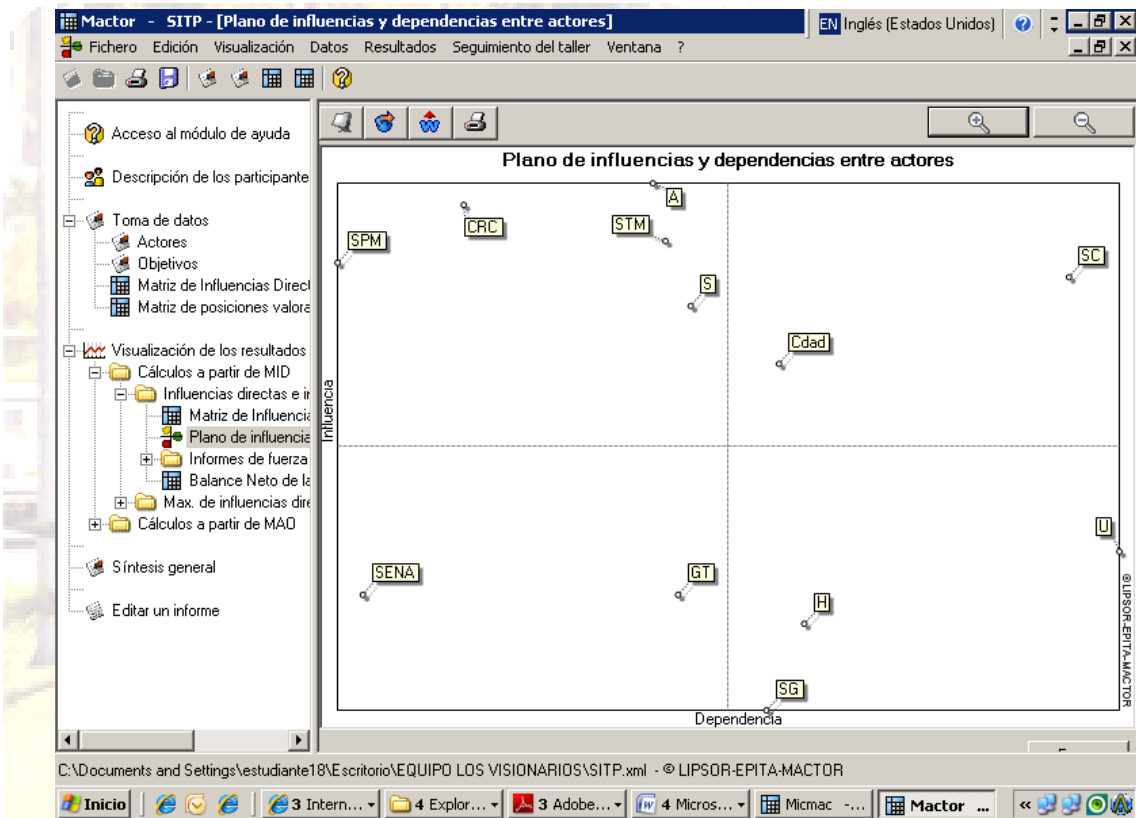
Mactor - SITP - [Plano de influencias y dependencias entre actores]
EN Inglés (Estados Unidos)
Fichero Edición Visualización Datos Resultados Seguimiento del taller Ventana ?

Acceso al módulo de ayuda
Descripción de los participante
Toma de datos
Actores
Objetivos
Matriz de Influencias Direct
Matriz de posiciones valora
Visualización de los resultados
Cálculos a partir de MID
Influencias directas e ir
Matriz de Influencia
Plano de influencia
Informes de fuerza
Balance Neto de la
Max. de influencias dire
Cálculos a partir de MAO
Síntesis general
Editar un informe

Plano de influencias y dependencias entre actores
A
CRC
STM
SPM
SC
S
Cdad
Influencia
U
SENA
GT
H
SG
Dependencia
© LIPSOR-EPITA-MACTOR

C:\Documents and Settings\estudiante18\Escritorio\EQUIPO LOS VISIONARIOS\SITP.xml - © LIPSOR-EPITA-MACTOR

Inicio | 3 Intern... | 4 Explor... | 3 Adobe... | 4 Micros... | Micmac -... | Mactor ...